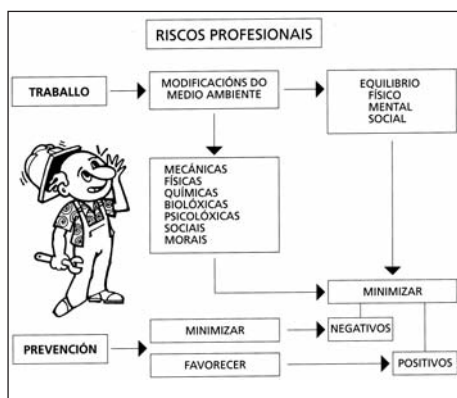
RISCOS PROFESIONAIS

TRABALLO

MODIFICACIÓNS DO MEDIO AMBIENTE

EQUILIBRIO
FÍSICO
MENTAL
SOCIAL

MECÁNICAS
FÍSICAS
QUÍMICAS
BIOLÓXICAS
PSICOLÓXICAS
SOCIAIS
MORAIS

MINIMIZAR

PREVENCIÓN

MINIMIZAR

NEGATIVOS

FAVORECER

POSITIVOS